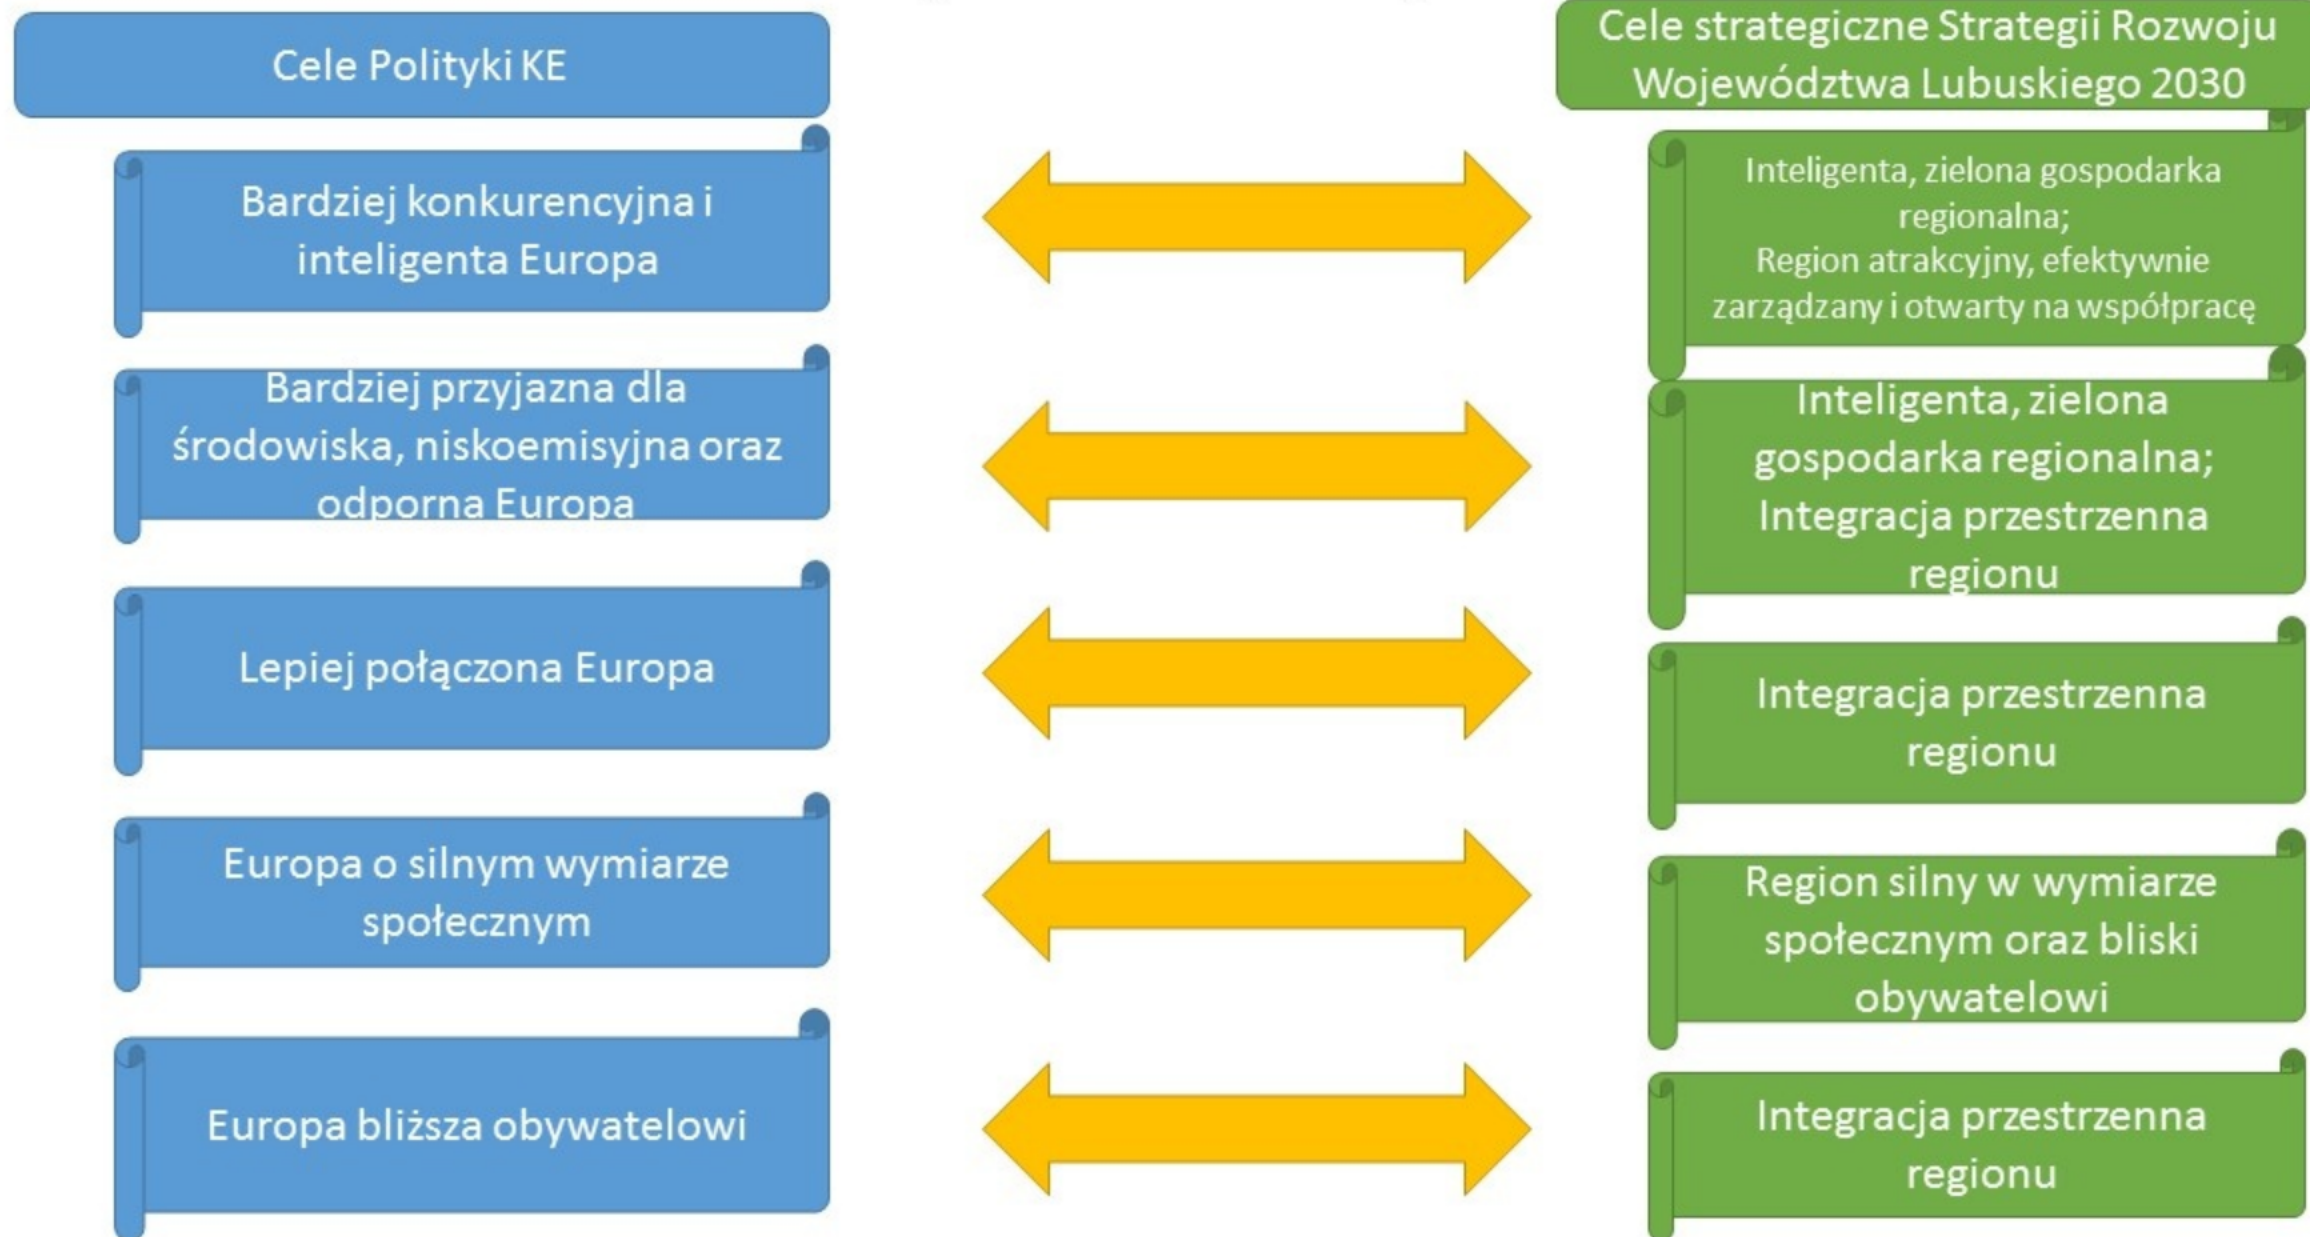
Cele Polityki KE

Cele strategiczne Strategii Rozwoju Województwa Lubuskiego 2030

Bardziej konkurencyjna i inteligenta Europa

Inteligenta, zielona gospodarka regionalna;
Region atrakcyjny, efektywnie zarządzany i otwarty na współpracę

Bardziej przyjazna dla środowiska, niskoemisyjna oraz odporna Europa

Inteligenta, zielona gospodarka regionalna;
Integracja przestrzenna regionu

Lepiej połączona Europa

Integracja przestrzenna regionu

Europa o silnym wymiarze społecznym

Region silny w wymiarze społecznym oraz bliski obywatelowi

Europa bliższa obywatelowi

Integracja przestrzenna regionu